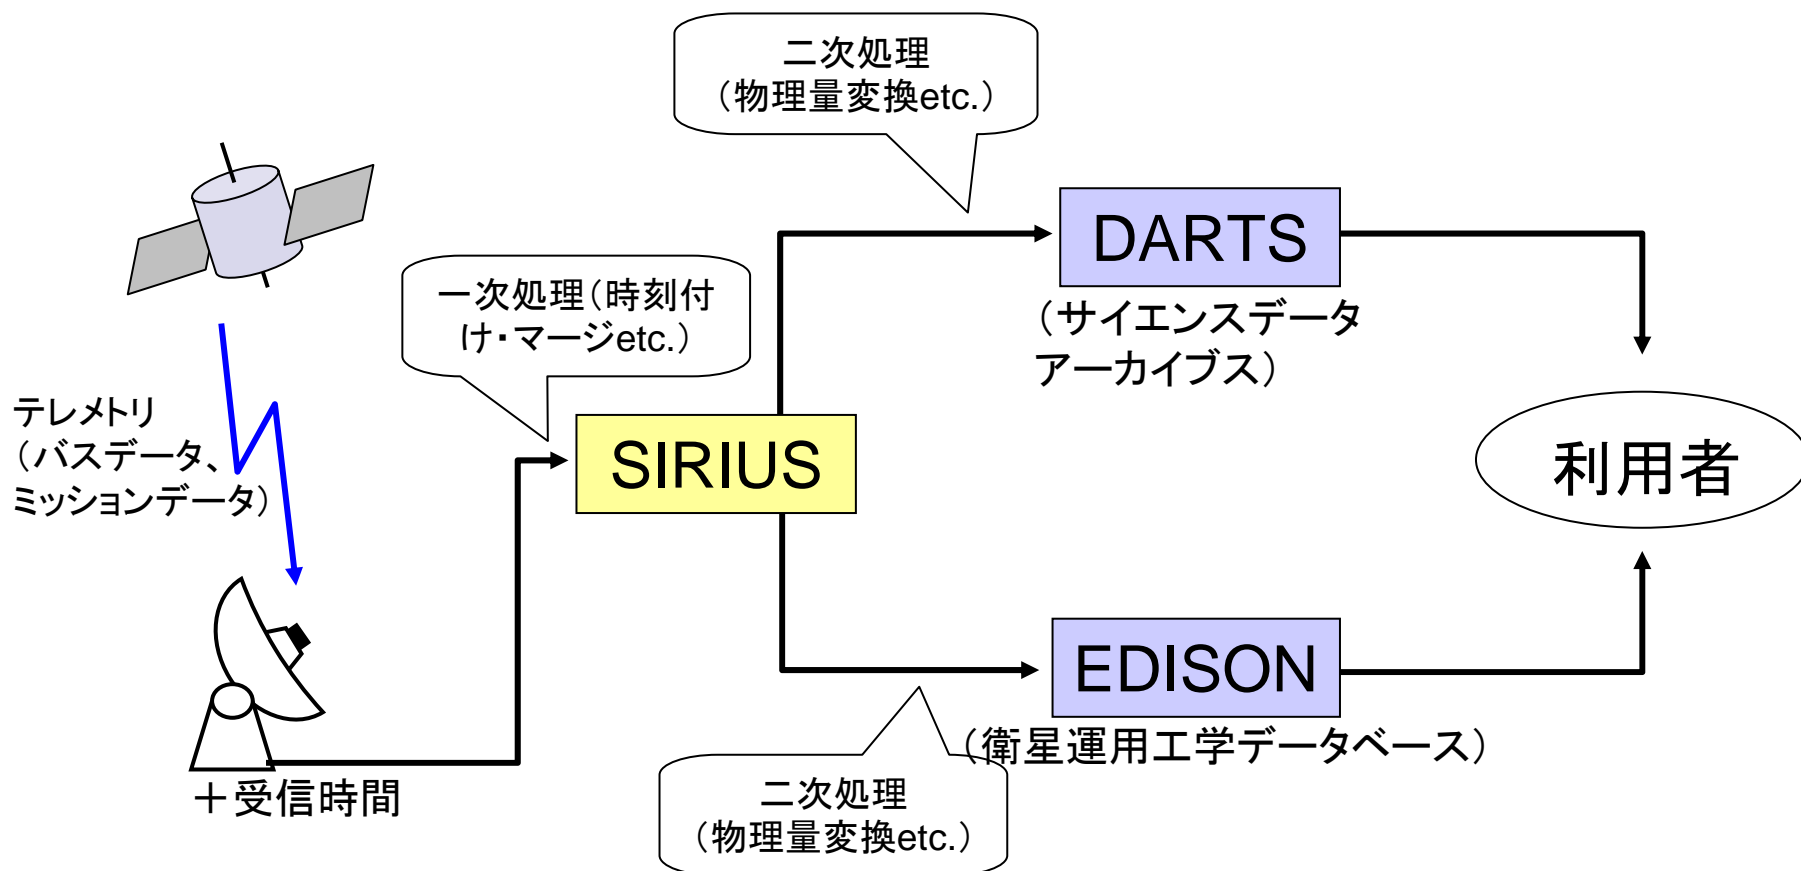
二次処理
（物理量変換etc.）

テレメトリ
（バスデータ、
ミッションデータ）

一次処理（時刻付け・マージetc.）

SIRIUS

DARTS
（サイエンスデータアーカイブス）

利用者

＋受信時間

EDISON
（衛星運用工学データベース）

二次処理
（物理量変換etc.）